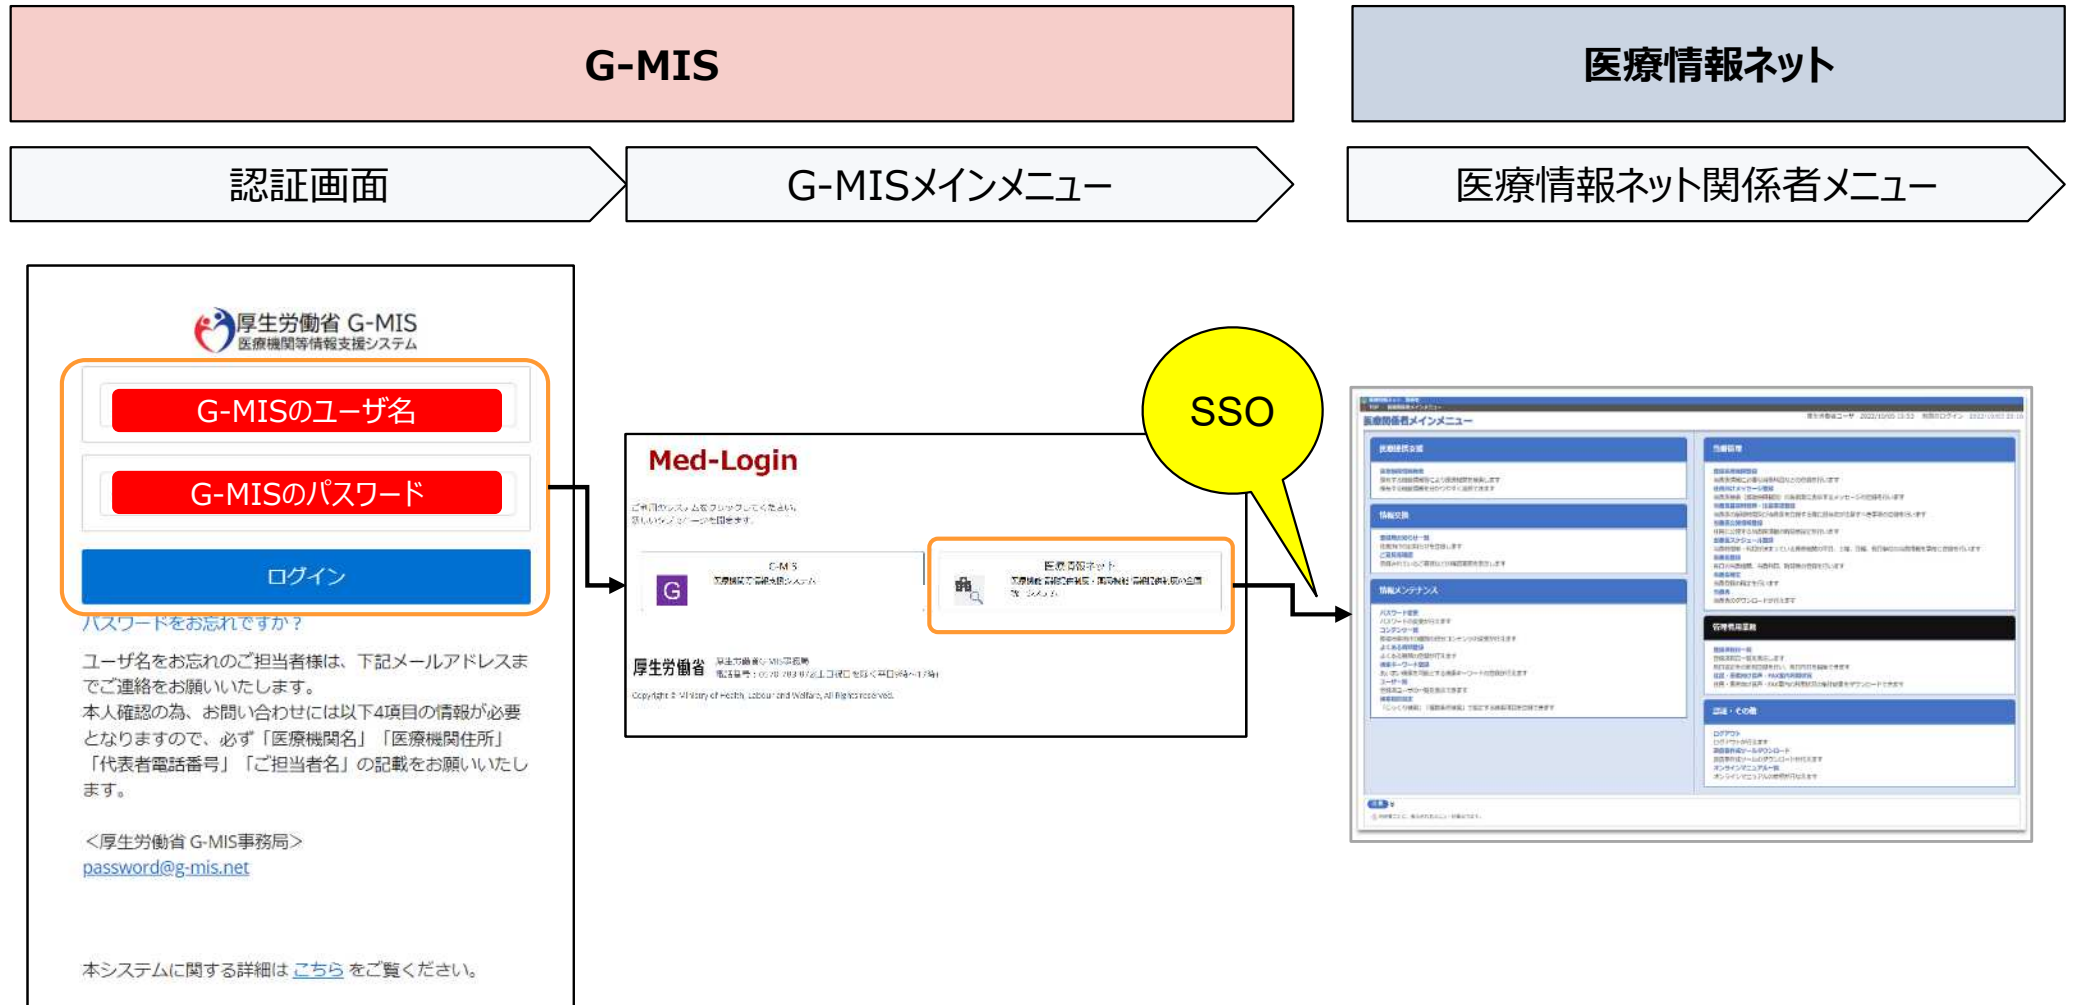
G-MIS

医療情報ネット

認証画面

G-MISメインメニュー

医療情報ネット関係者メニュー

厚生労働省 G-MIS
医療機関等情報支援システム

G-MISのユーザ名

G-MISのパスワード

ログイン

パスワードをお忘れですか？

ユーザ名をお忘れのご担当者様は、下記メールアドレスまでご連絡をお願いいたします。
本人確認の為、お問い合わせには以下4項目の情報が必要となりますので、必ず「医療機関名」「医療機関住所」「代表者電話番号」「ご担当者名」の記載をお願いいたします。

＜厚生労働省 G-MIS事務局＞
password@g-mis.net

本システムに関する詳細は こちら をご覧ください。

Med-Login

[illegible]

G-MIS

医療情報ネット

厚生労働省

Copyright © Ministry of Health, Labour and Welfare, All Rights reserved.

SSO

医療関係者メインメニュー

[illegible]